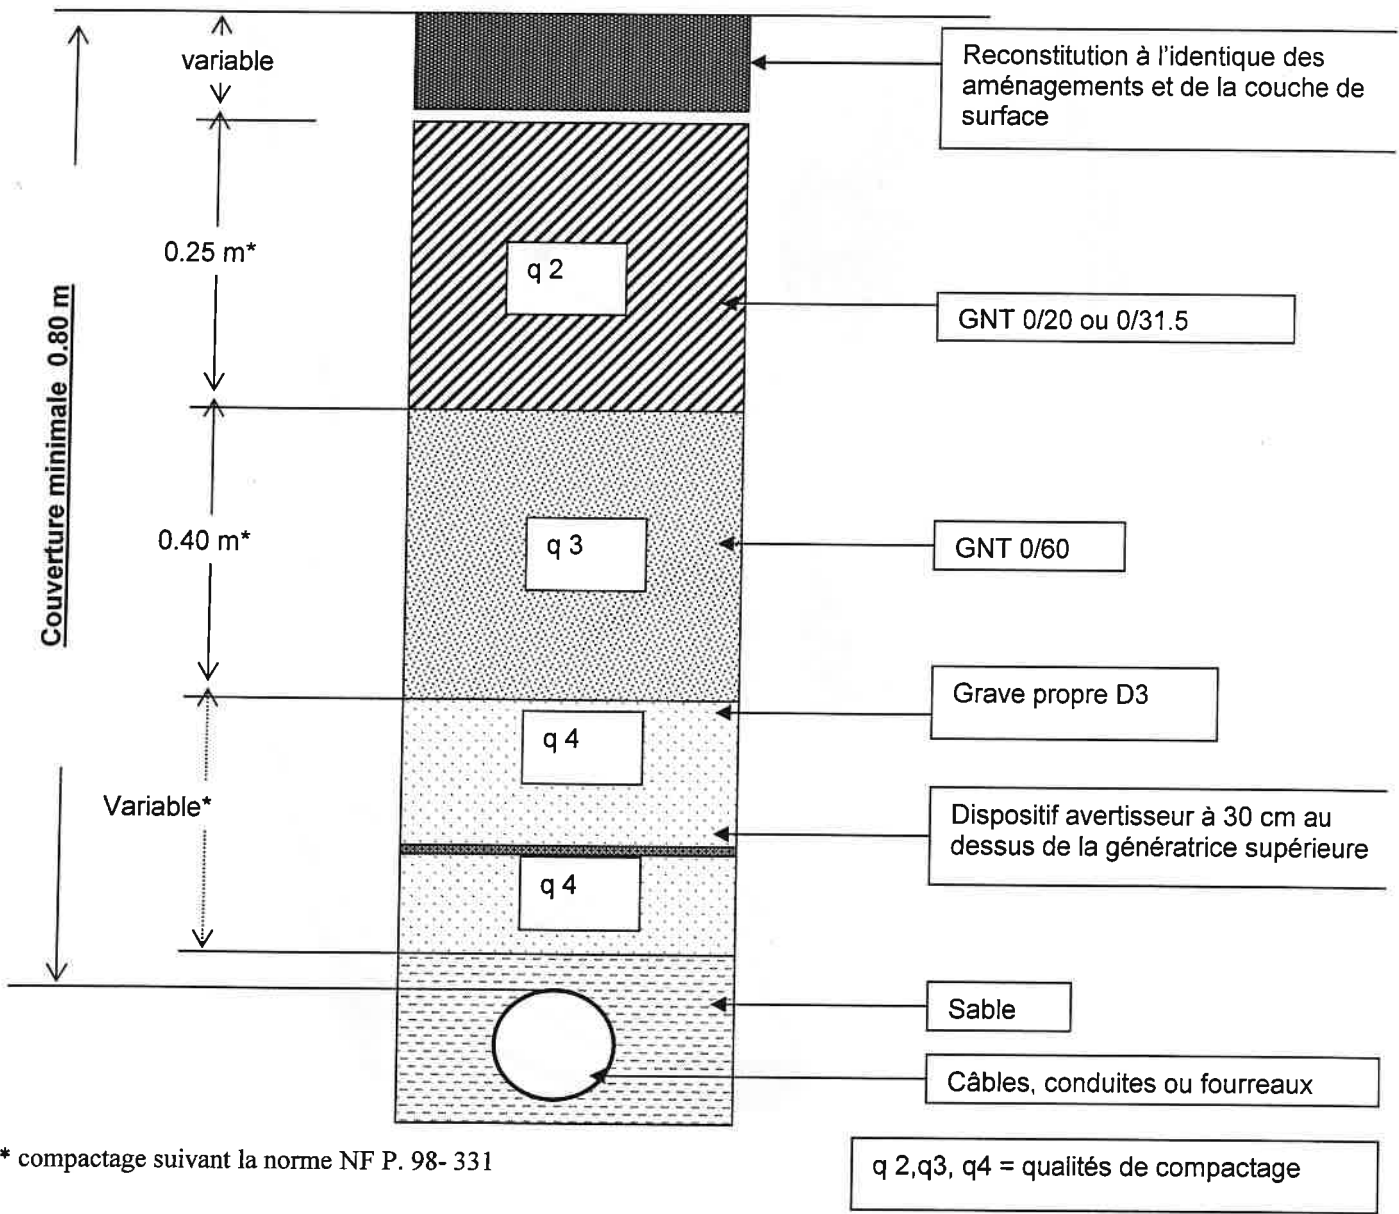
variable

Reconstitution à l'identique des aménagements et de la couche de surface

Couverture minimale 0.80 m

0.25 m*

q 2

GNT 0/20 ou 0/31.5

0.40 m*

q 3

GNT 0/60

Grave propre D3

q 4

Variable*

Dispositif avertisseur à 30 cm au dessus de la génératrice supérieure

q 4

Sable

Câbles, conduites ou fourreaux

* compactage suivant la norme NF P. 98- 331

q 2,q3, q4 = qualités de compactage